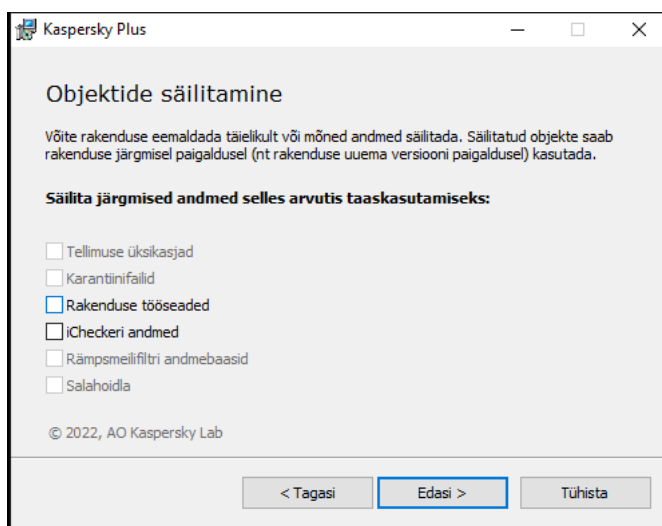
Kaspersky Plus

Objektide säilitamine

Võite rakenduse eemaldada täielikult või mõned andmed säilitada. Säilitatud objekte saab rakenduse järgmisel paigaldusel (nt rakenduse uuema versiooni paigaldusel) kasutada.

Säilita järgmised andmed selles arvutis taaskasutamiseks:

Tellimuse üksikasjad
Karantiinifailid
Rakenduse tööseaded
iCheckeri andmed
Rämpsmeilifiltri andmebaasid
Salahoidla

© 2022, AO Kaspersky Lab

< Tagasi
Edasi >
Tühista